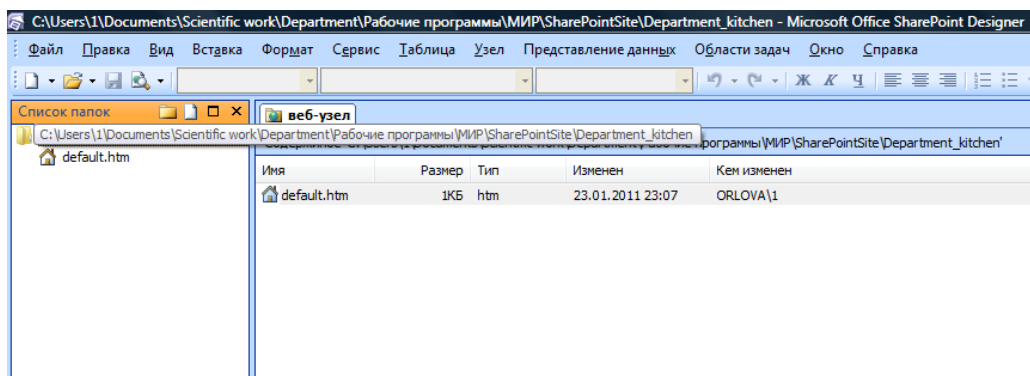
C:\Users\1\Documents\Scientific work\Department\Рабочие программы\МИР\SharePointSite\Department_kitchen - Microsoft Office SharePoint Designer

Файл Правка Вид Вставка Формат Сервис Таблица Узел Представление данных Области задач Окно Справка

Ж К Ч

Список папок

C:\Users\1\Documents\Scientific work\Department\Рабочие программы\МИР\SharePointSite\Department_kitchen

default.htm

веб-узел

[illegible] программы\МИР\SharePointSite\Department_kitchen'

| Имя | Размер | Тип | Изменен | Кем изменен |
|---|---|---|---|---|
| default.htm | 1КБ | htm | 23.01.2011 23:07 | ORLOVA\1 |